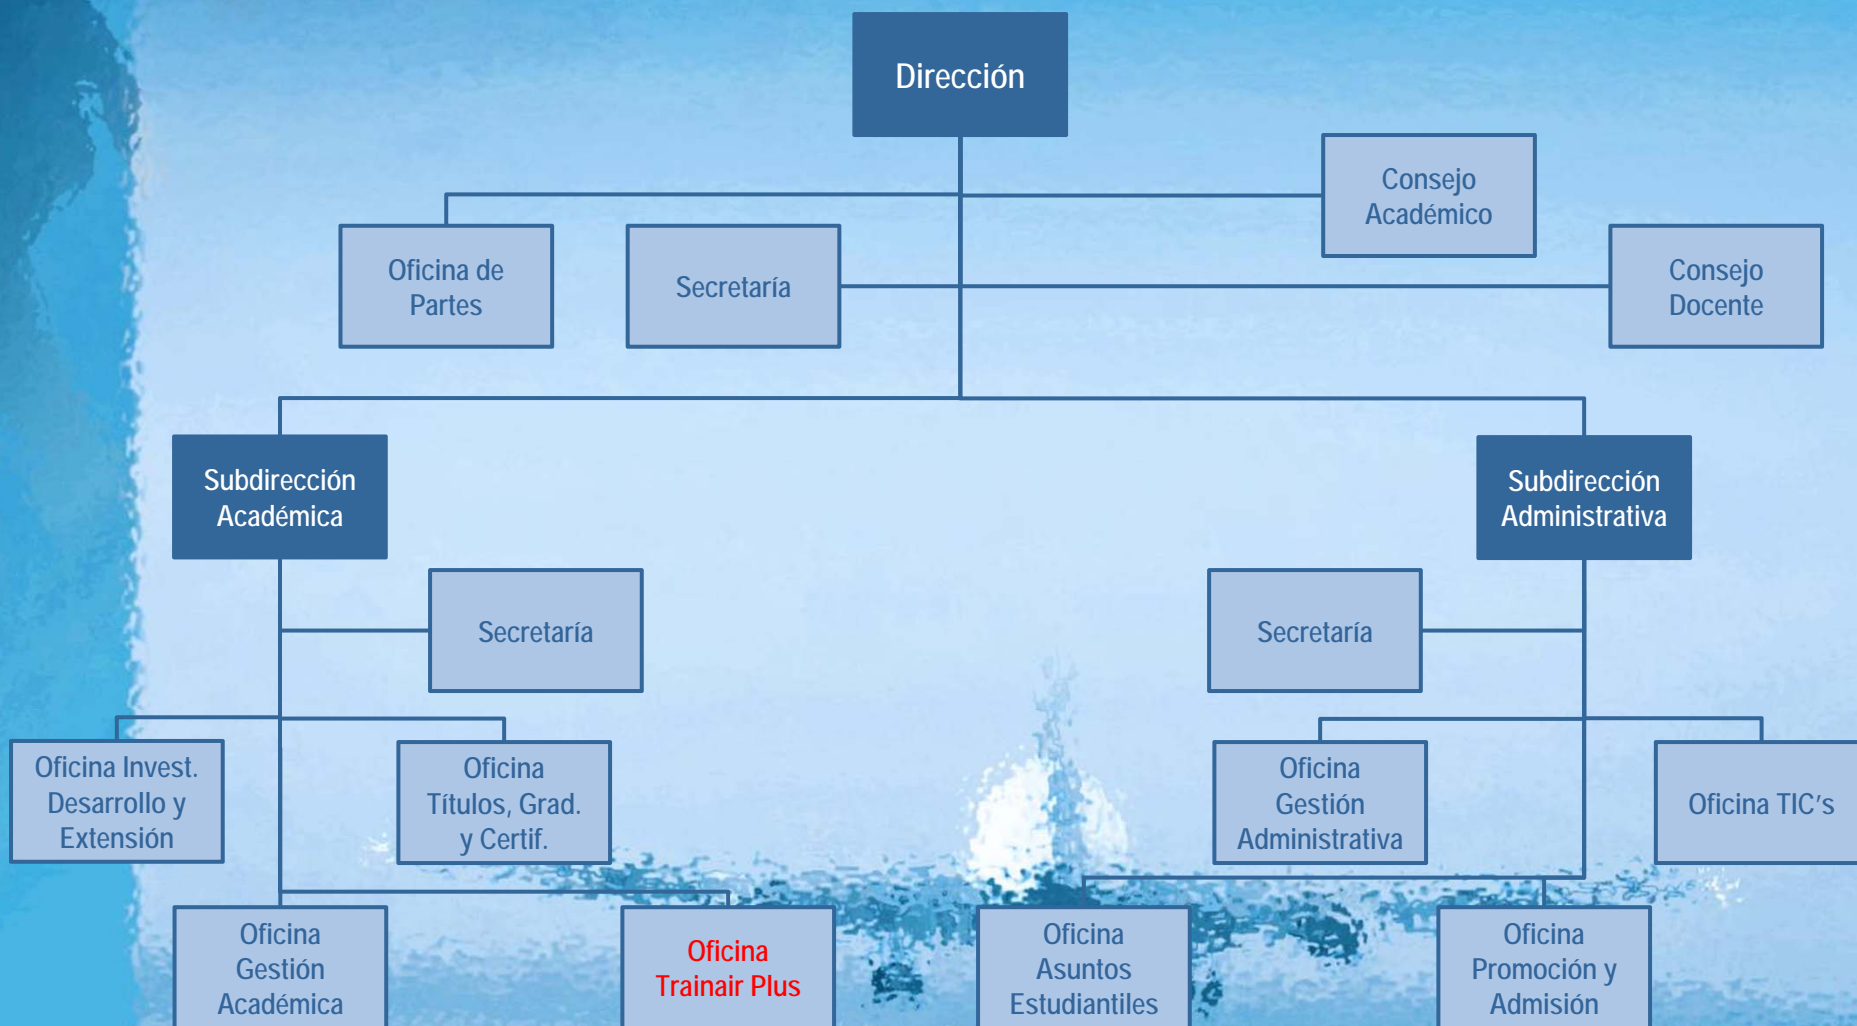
Dirección

Consejo Académico

Oficina de Partes

Secretaría

Consejo Docente

Subdirección Académica

Subdirección Administrativa

Secretaría

Secretaría

Oficina Invest. Desarrollo y Extensión

Oficina Títulos, Grad. y Certif.

Oficina Gestión Administrativa

Oficina TIC's

Oficina Gestión Académica

Oficina Trainair Plus

Oficina Asuntos Estudiantiles

Oficina Promoción y Admisión